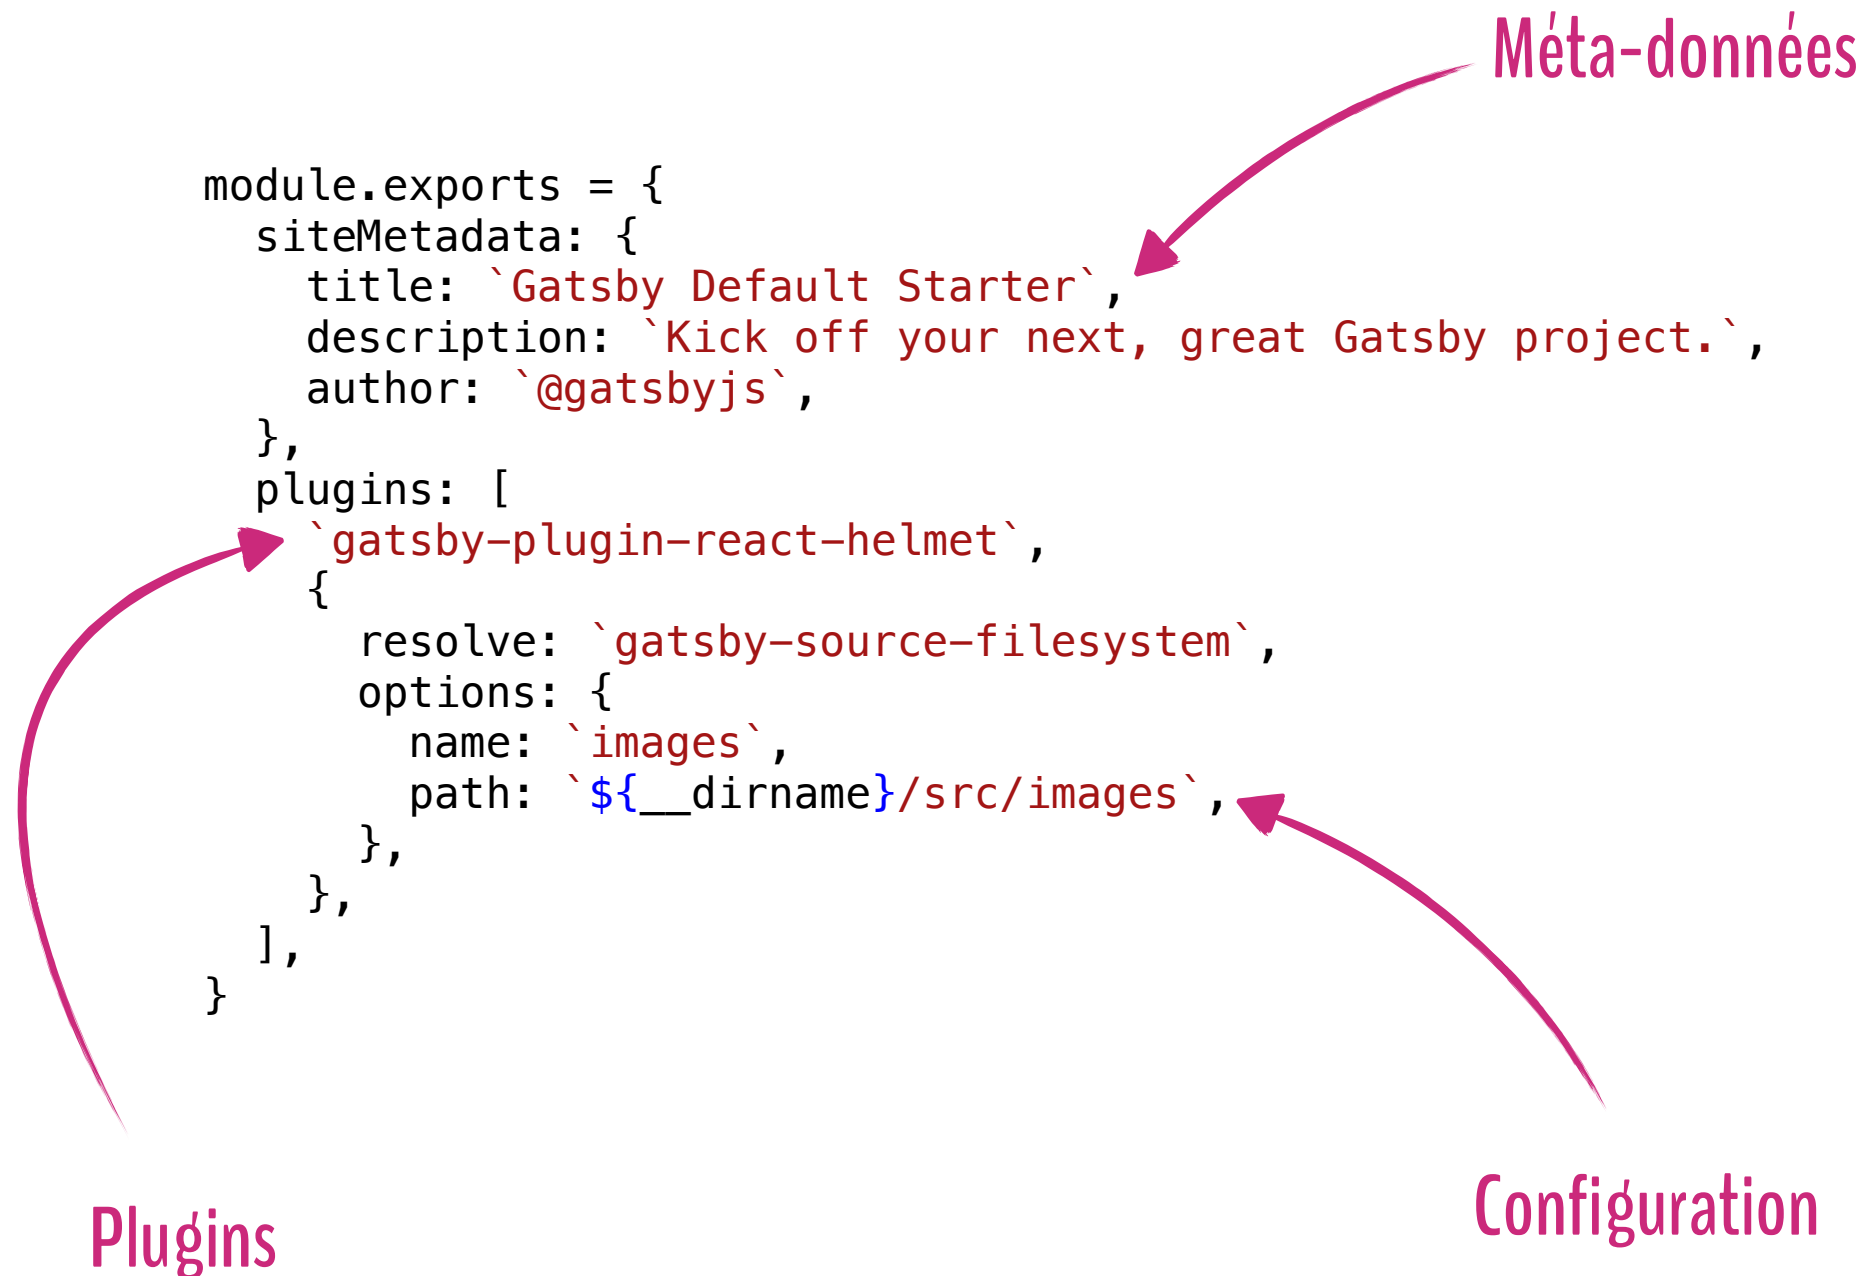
Méta-données

module.exports = {
  siteMetadata: {
    title: `Gatsby Default Starter`,
    description: `Kick off your next, great Gatsby project.`,
    author: `@gatsbyjs`,
  },
  plugins: [
    `gatsby-plugin-react-helmet`,
    {
      resolve: `gatsby-source-filesystem`,
      options: {
        name: `images`,
        path: `${__dirname}/src/images`,
      },
    },
  ],
}

Plugins

Configuration